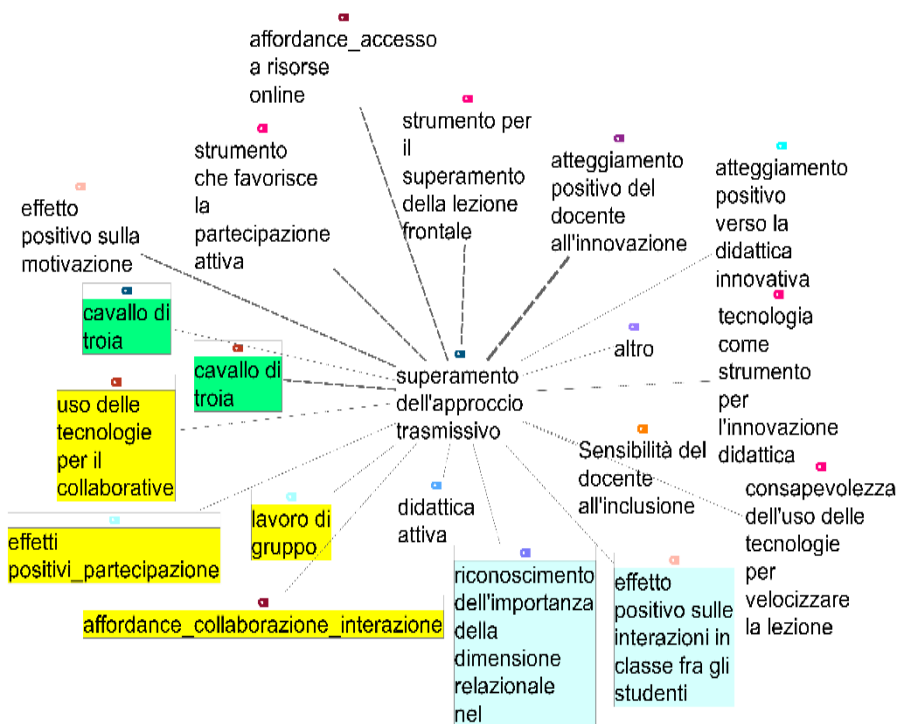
affordance_accesso a risorse online

strumento per il superamento della lezione frontale

strumento che favorisce la partecipazione attiva

atteggiamento positivo del docente all'innovazione

atteggiamento positivo verso la didattica innovativa

effetto positivo sulla motivazione

cavallo di troia

cavallo di troia

altro

tecnologia come strumento per l'innovazione didattica

superamento dell'approccio trasmissivo

uso delle tecnologie per il collaborative

Sensibilità del docente all'inclusione

consapevolezza dell'uso delle tecnologie per velocizzare la lezione

effetti positivi_partecipazione

lavoro di gruppo

didattica attiva

affordance_collaborazione_interazione

riconoscimento dell'importanza della dimensione relazionale nel

effetto positivo sulle interazioni in classe fra gli studenti